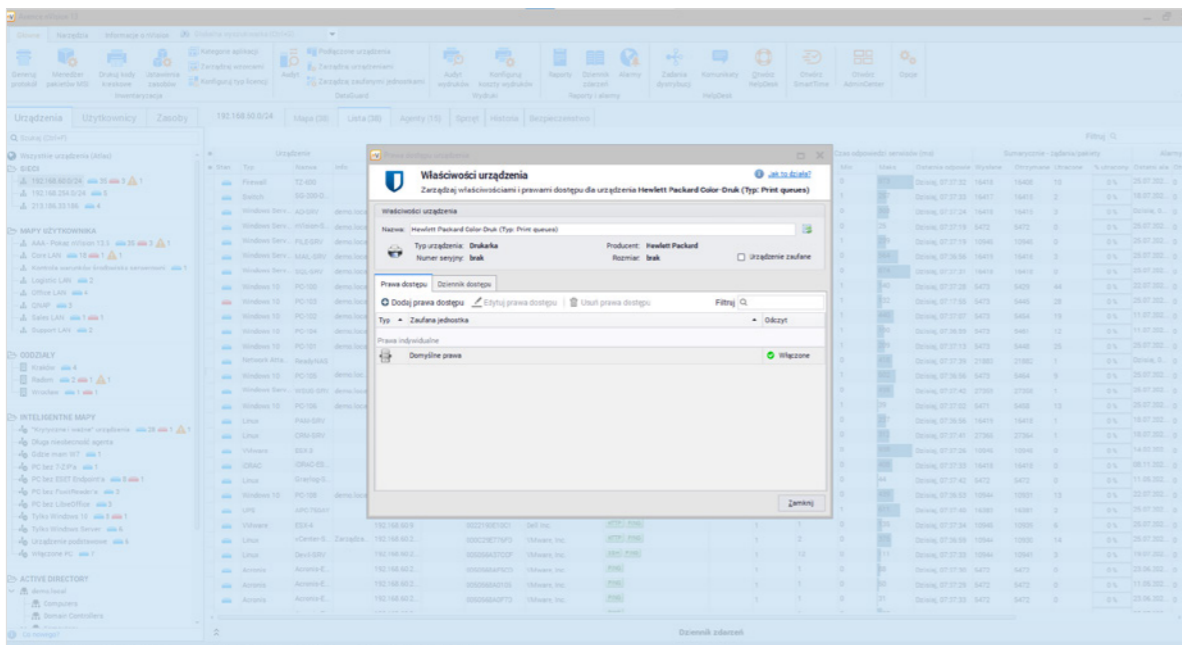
Właściwości urządzenia

Właściwości urządzenia
Zarządzaj właściwościami i prawami dostępu dla urządzenia Hewlett Packard Color-Druk (Typ: Print queues)

Jak to działa?

Właściwości urządzenia

Nazwa: Hewlett Packard Color-Druk (Typ: Print queues)

Typ urządzenia: Drukarka
Numer seryjny: brak
Producent: Hewlett Packard
Rozmiar: brak
Urządzenie zaufane

Prawa dostępu | Dziennik dostępu

Dodaj prawa dostępu | Edytuj prawa dostępu | Usuń prawa dostępu | Filtruj

| Typ | Zaufana jednostka | Odczyt |
|---|---|---|
| Prawa indywidualne | | |
| | Domyślne prawa | Włączone |

Zamknij

Urządzenia | Użytkownicy | Zasoby

Q Szukaj (Ctrl+F)

Wszystkie urządzenia (Atlas)

SIECI

MAPY UŻYTKOWNIKA

ODDZIAŁY
Kraków
Radom
Wrocław

INTELIGENTNE MAPY
PC bez 7-ZIPa
PC bez LibreOffice
Tylko Windows 10
Tylko Windows Server
Urządzenia podrzędne
Włączone PC

ACTIVE DIRECTORY
Computers
Domain Controllers

Dziennik zdarzeń